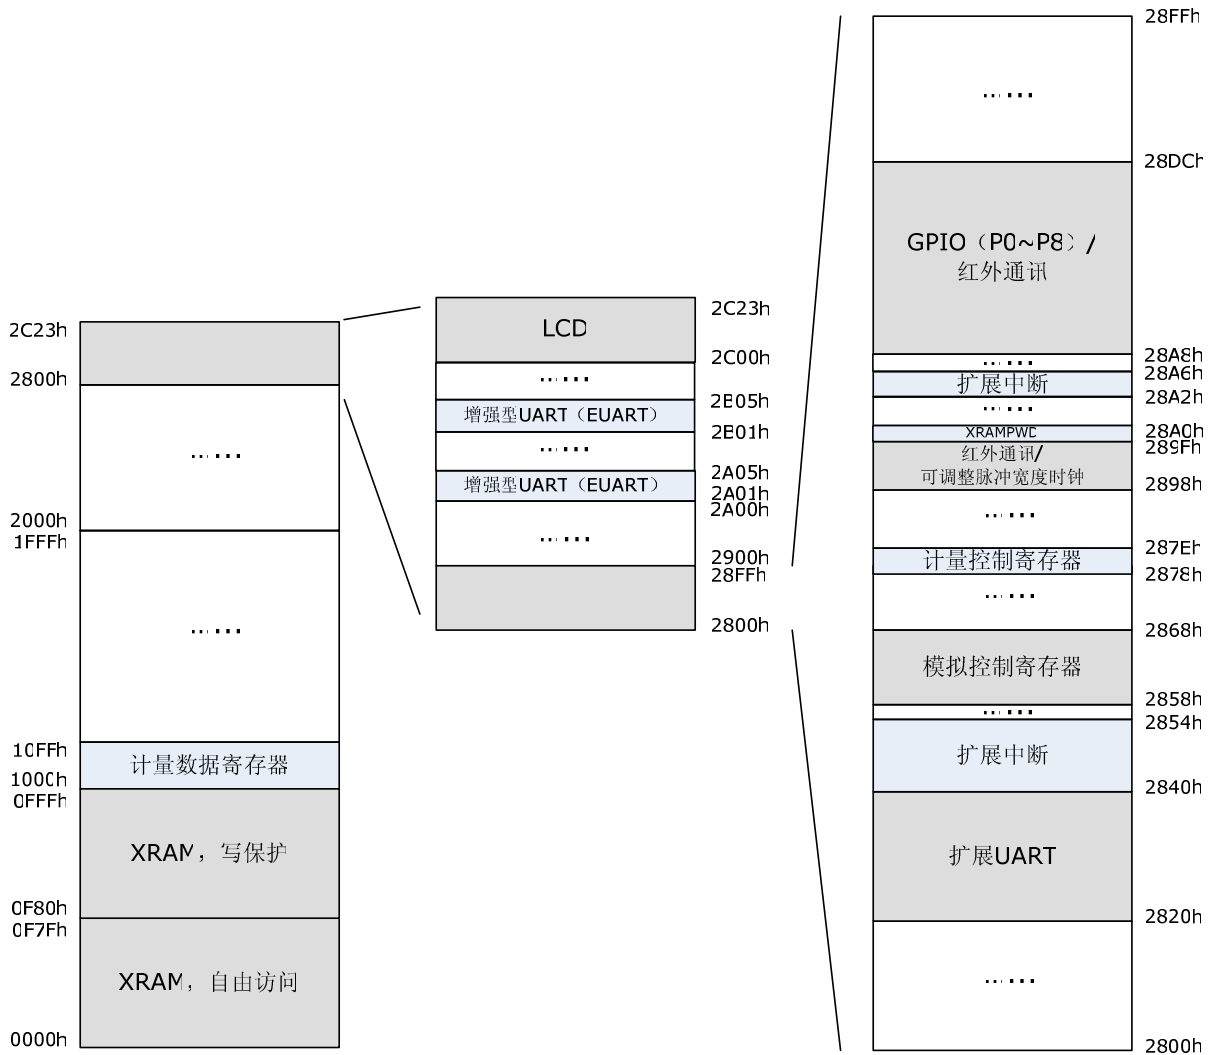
2C23h
2800h
……
2000h
1FFFh
……
10FFh
计量数据寄存器
1000h
0FFFh
XRAM，写保护
0F80h
0F7Fh
XRAM，自由访问
0000h

LCD
2C23h
2C00h
……
增强型UART（EUART）
2E05h
2E01h
……
2A05h
增强型UART（EUART）
2A01h
2A00h
……
2900h
28FFh
2800h

28FFh
……
28DCh
GPIO（P0~P8）/ 红外通讯
28A8h
……
28A6h
扩展中断
28A2h
……
28A0h
XRAMPWD
289Fh
红外通讯/ 可调整脉冲宽度时钟
2898h
……
287Eh
计量控制寄存器
2878h
……
2868h
模拟控制寄存器
2858h
……
2854h
扩展中断
2840h
扩展UART
2820h
……
2800h